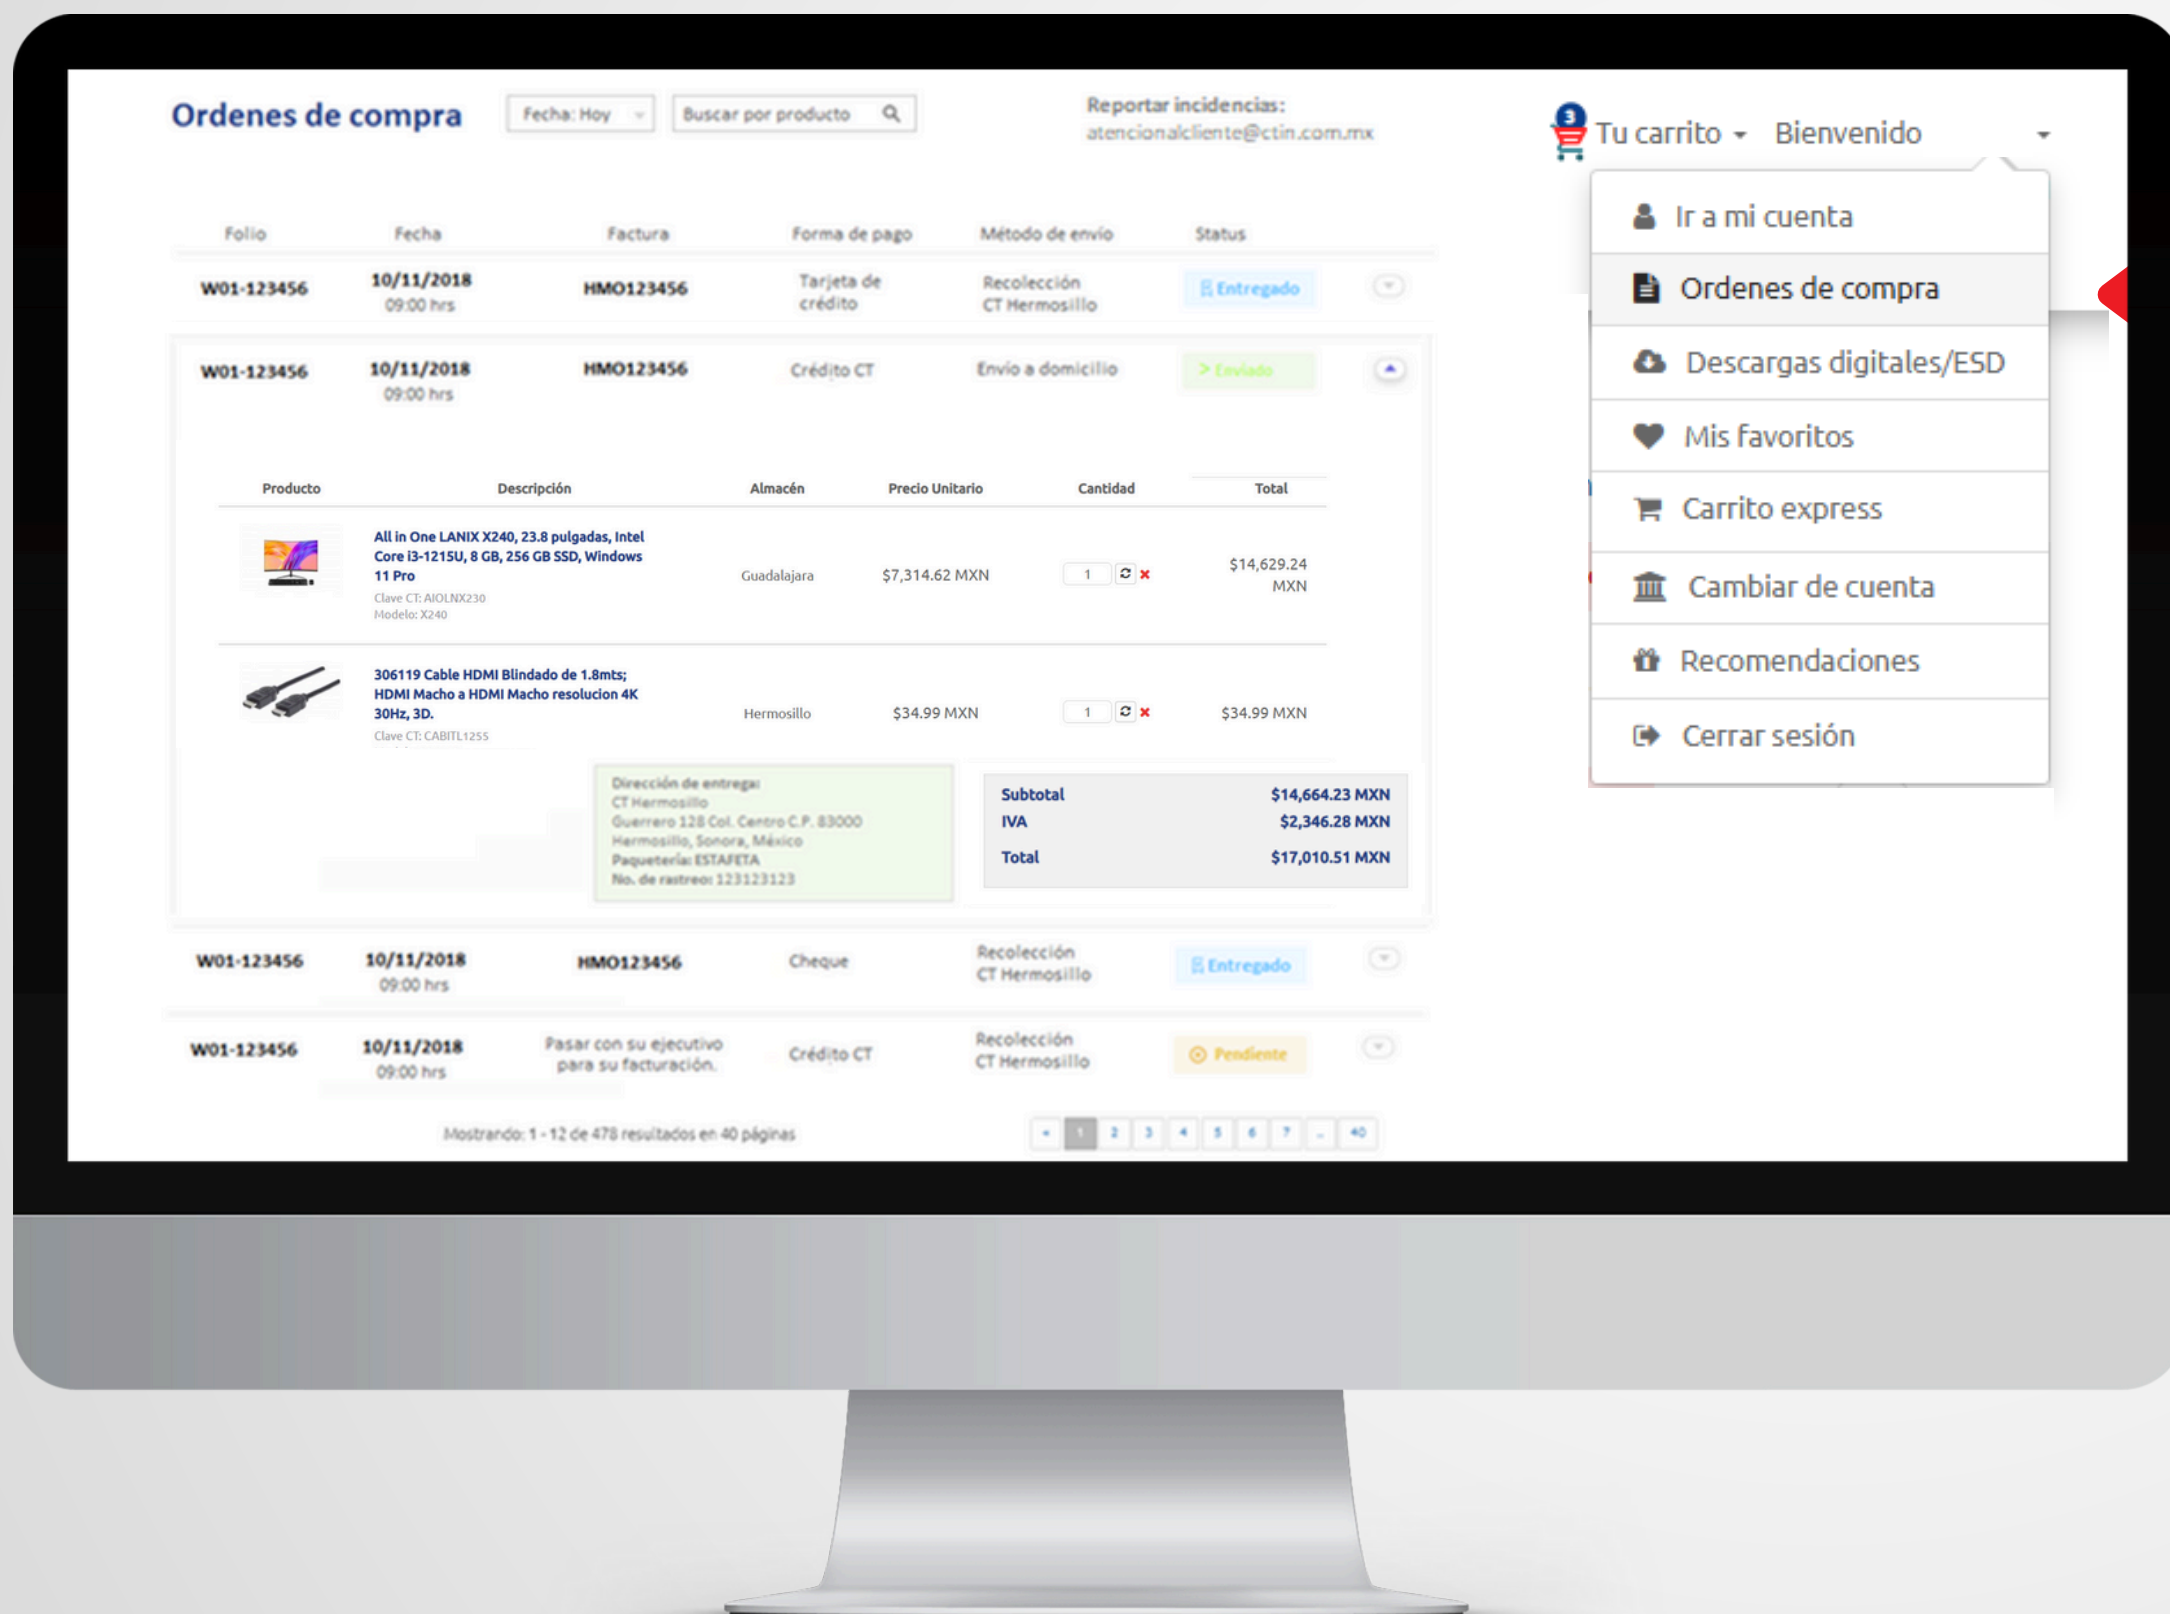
Ordenes de compra

Fecha: Hoy

Buscar por producto

Reportar incidencias:
atencionalcliente@ctin.com.mx

3 Tu carrito Bienvenido

Ir a mi cuenta
Ordenes de compra
Descargas digitales/ESD
Mis favoritos
Carrito express
Cambiar de cuenta
Recomendaciones
Cerrar sesión

| Folio | Fecha | Factura | Forma de pago | Método de envío | Status |
|---|---|---|---|---|---|
| W01-123456 | 10/11/2018 09:00 hrs | HMO123456 | Tarjeta de crédito | Recolección CT Hermosillo | Entregado |
| W01-123456 | 10/11/2018 09:00 hrs | HMO123456 | Crédito CT | Envío a domicilio | Enviado |

| Producto | Descripción | Almacén | Precio Unitario | Cantidad | Total |
|---|---|---|---|---|---|
| | All in One LANIX X240, 23.8 pulgadas, Intel Core i3-1215U, 8 GB, 256 GB SSD, Windows 11 Pro Clave CT: AIOLNX230 Modelo: X240 | Guadalajara | $7,314.62 MXN | 1 | $14,629.24 MXN |
| | 306119 Cable HDMI Blindado de 1.8mts; HDMI Macho a HDMI Macho resolucion 4K 30Hz, 3D. Clave CT: CABITL1255 | Hermosillo | $34.99 MXN | 1 | $34.99 MXN |

Dirección de entrega:
CT Hermosillo
Guerrero 128 Col. Centro C.P. 83000
Hermosillo, Sonora, México
Paquetería: ESTAFETA
No. de rastreo: 123123123

| | |
|---|---|
| Subtotal | $14,664.23 MXN |
| IVA | $2,346.28 MXN |
| Total | $17,010.51 MXN |

| | | | | | |
|---|---|---|---|---|---|
| W01-123456 | 10/11/2018 09:00 hrs | HMO123456 | Cheque | Recolección CT Hermosillo | Entregado |
| W01-123456 | 10/11/2018 09:00 hrs | Pasar con su ejecutivo para su facturación. | Crédito CT | Recolección CT Hermosillo | Pendiente |

Mostrando: 1 - 12 de 478 resultados en 40 páginas

« 1 2 3 4 5 6 7 .. 40